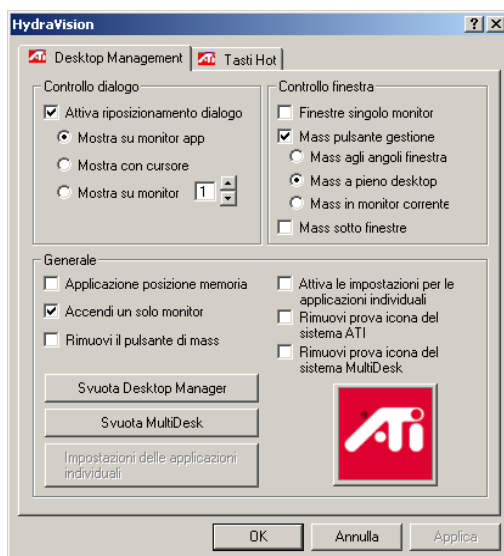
HydraVision

?
X

ATI Desktop Management
ATI Tasti Hot

Controllo dialogo
☑ Attiva riposizionamento dialogo
◉ Mostra su monitor app
○ Mostra con cursore
○ Mostra su monitor 1

Controllo finestra
☐ Finestre singolo monitor
☑ Mass pulsante gestione
○ Mass agli angoli finestra
◉ Mass a pieno desktop
○ Mass in monitor corrente
☐ Mass sotto finestre

Generale
☐ Applicazione posizione memoria
☑ Accendi un solo monitor
☐ Rimuovi il pulsante di mass
☐ Attiva le impostazioni per le applicazioni individuali
☐ Rimuovi prova icona del sistema ATI
☐ Rimuovi prova icona del sistema MultiDesk

Svuota Desktop Manager
Svuota MultiDesk
Impostazioni delle applicazioni individuali

ATI

OK
Annulla
Applica